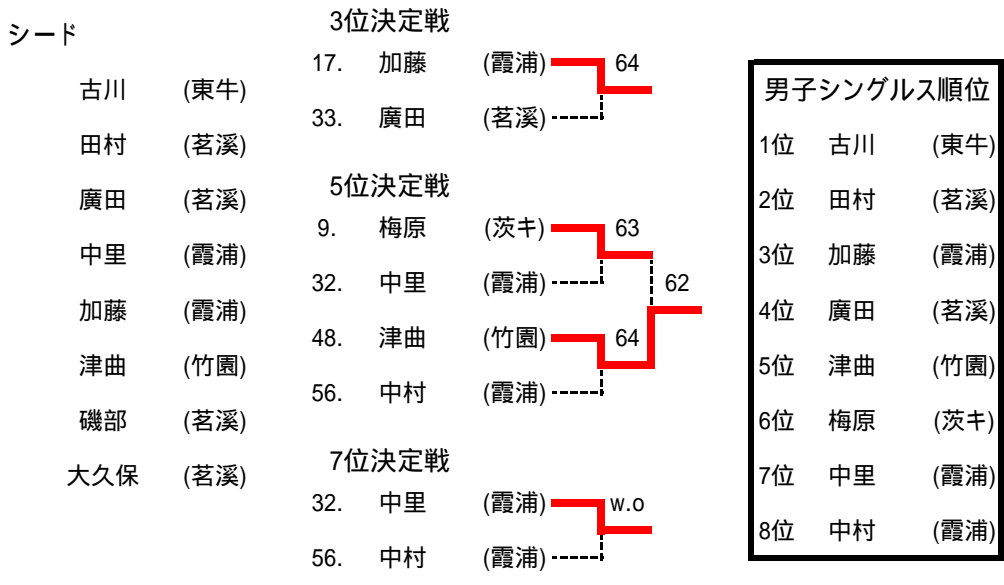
シード

古川 (東牛)
田村 (茗溪)
廣田 (茗溪)
中里 (霞浦)
加藤 (霞浦)
津曲 (竹園)
磯部 (茗溪)
大久保 (茗溪)

3位決定戦
17. 加藤 (霞浦)
33. 廣田 (茗溪)
64

5位決定戦
9. 梅原 (茨キ)
32. 中里 (霞浦)
48. 津曲 (竹園)
56. 中村 (霞浦)
63
64
62

7位決定戦
32. 中里 (霞浦)
56. 中村 (霞浦)
w.o

男子シングルス順位

| | | |
|---|---|---|
| 1位 | 古川 | (東牛) |
| 2位 | 田村 | (茗溪) |
| 3位 | 加藤 | (霞浦) |
| 4位 | 廣田 | (茗溪) |
| 5位 | 津曲 | (竹園) |
| 6位 | 梅原 | (茨キ) |
| 7位 | 中里 | (霞浦) |
| 8位 | 中村 | (霞浦) |